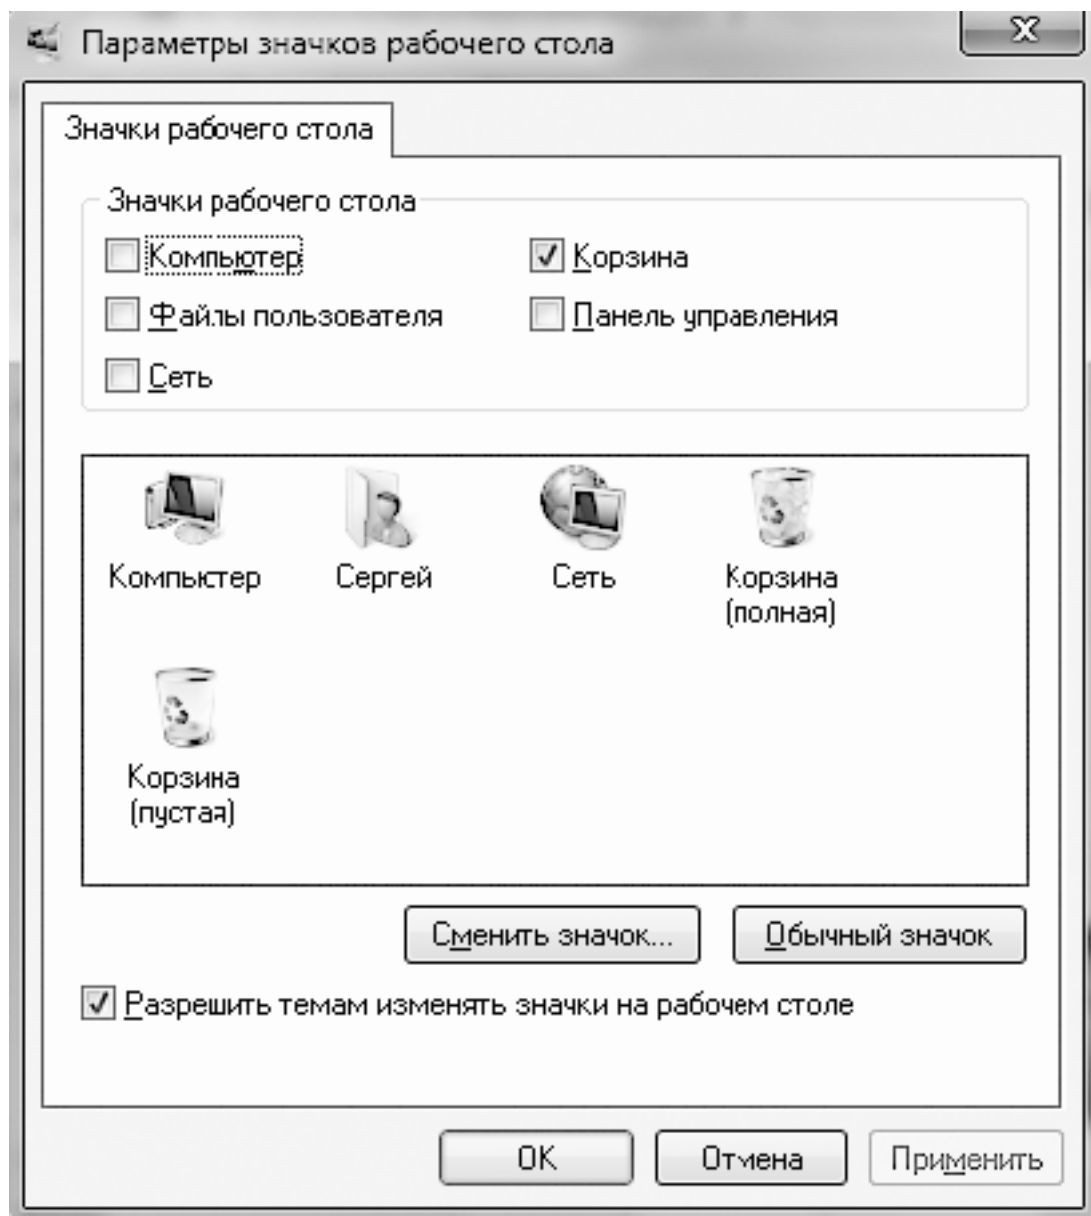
Параметры значков рабочего стола

X

Значки рабочего стола

Значки рабочего стола

Компьютер

Корзина

Файлы пользователя

Панель управления

Сеть

Компьютер

Сергей

Сеть

Корзина (полная)

Корзина (пустая)

Сменить значок...

Обычный значок

Разрешить темам изменять значки на рабочем столе

OK

Отмена

Применить